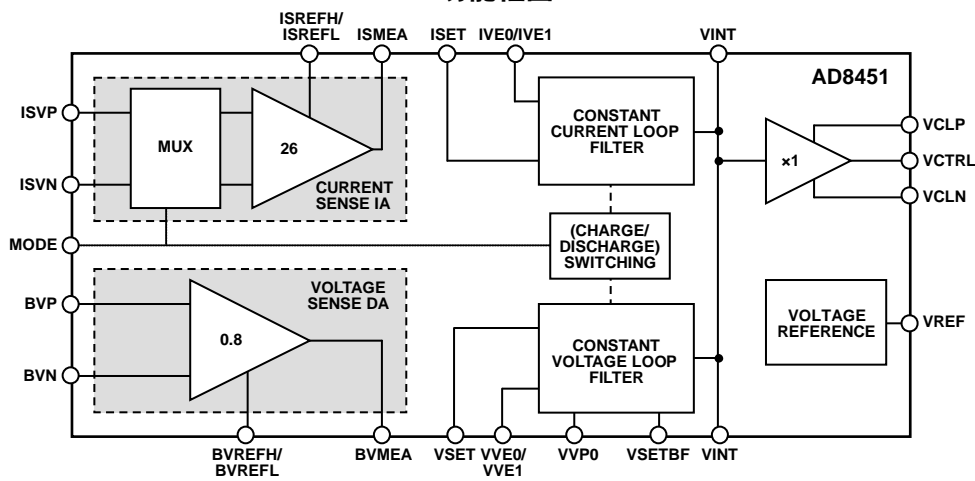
功能框图

ISREFH/ ISREFL
ISMEA
ISET
IVE0/IVE1
VINT
AD8451
ISVP
MUX
26
CONSTANT CURRENT LOOP FILTER
VCLP
×1
VCTRL
ISVN
CURRENT SENSE IA
VCLN
MODE
(CHARGE/ DISCHARGE) SWITCHING
BVP
VOLTAGE SENSE DA
0.8
CONSTANT VOLTAGE LOOP FILTER
VOLTAGE REFERENCE
VREF
BVN
BVREFH/ BVREFL
BVMEA
VSET
VVE0/ VVE1
VVP0
VSETBF
VINT